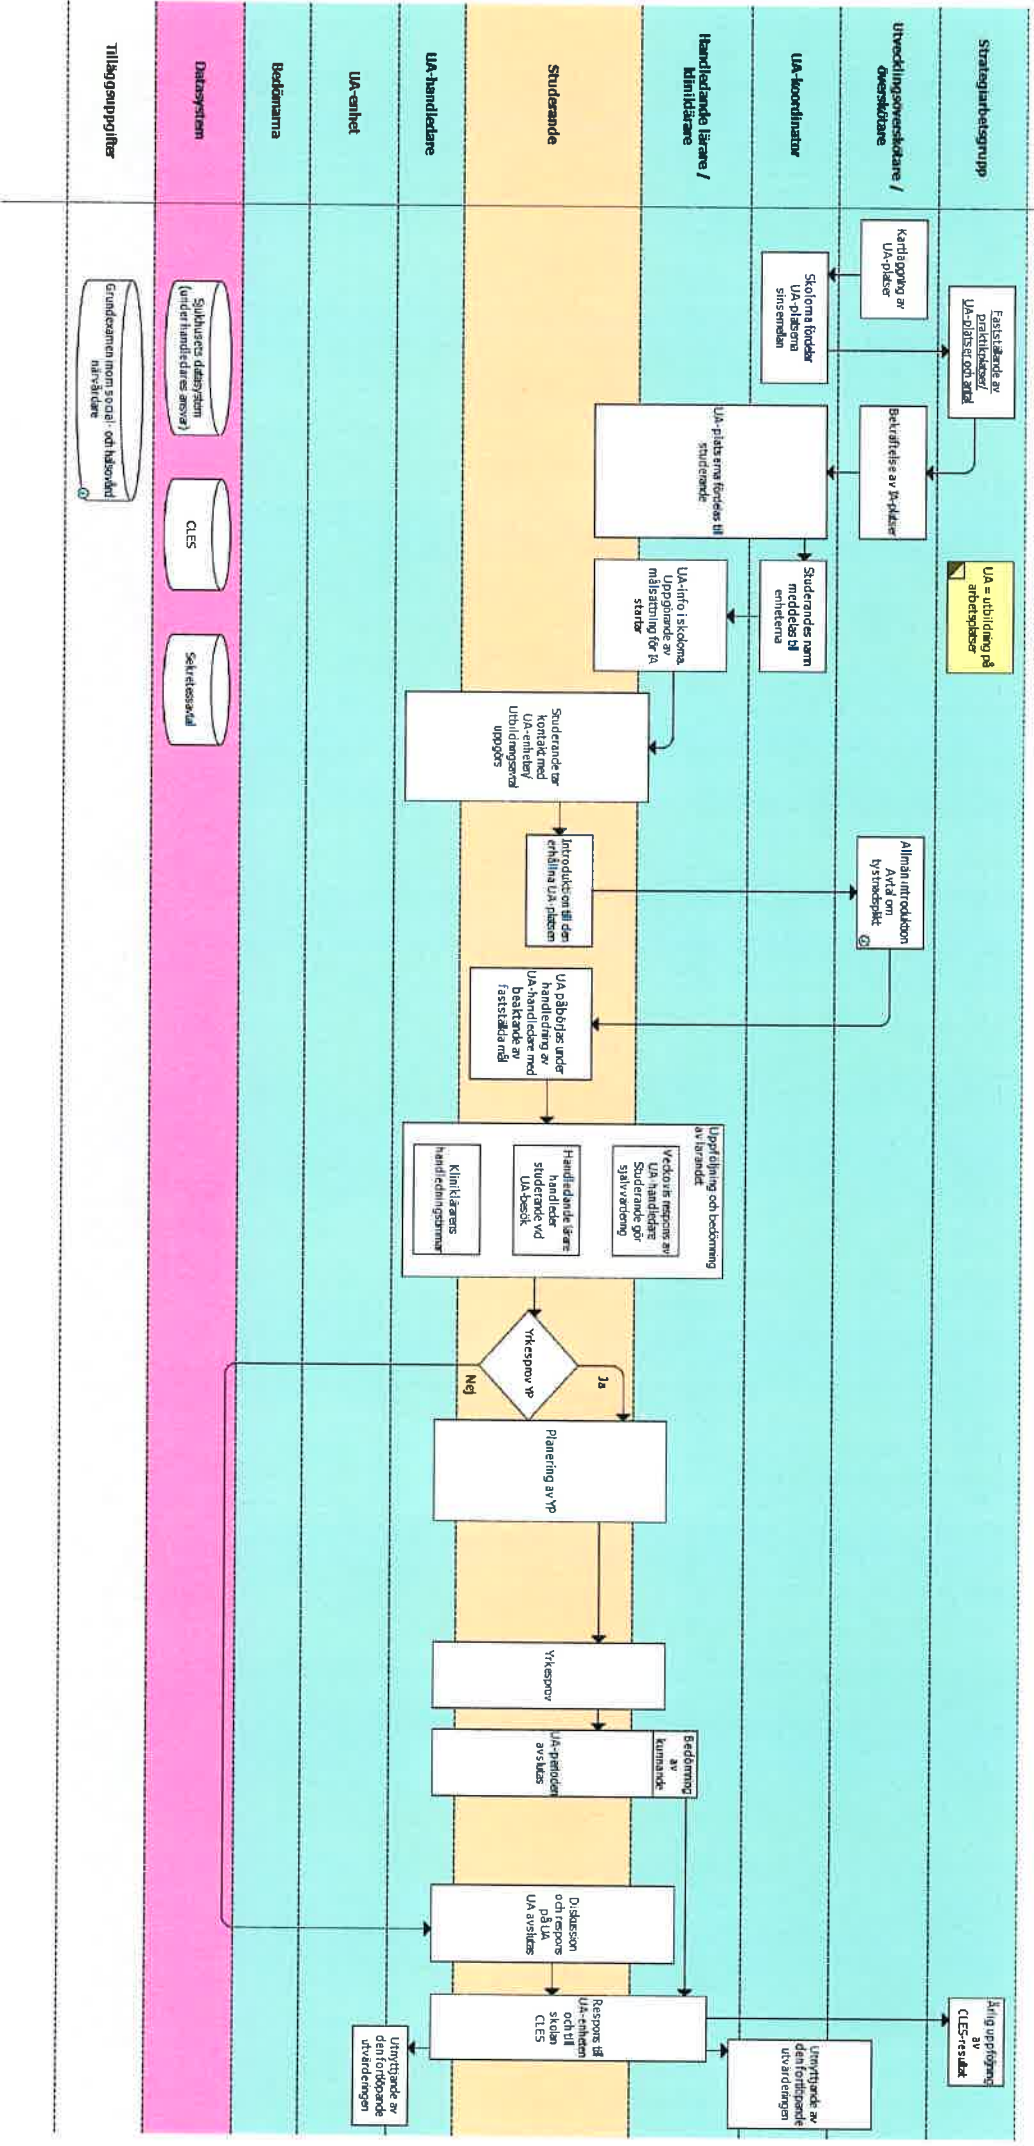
Strategiarbetsgrupp

Utvecklingsöverskötare / överskötare

UA-koordinator

Handledande lärare / kliniklärare

Studerande

UA-handledare

UA-enhet

Bedömarna

Datasystem

Tilläggsuppgifter

Kartläggning av UA-platser

Fastställande av praktikplatser/ UA-platser och antal

Skolorna fördelar UA-platserna sinsemellan

Bekräftelse av ä-platser

UA-platserna fördelas till studerande

UA = utbildning på arbetsplatser

Studerandes namn meddelas till enheterna

UA-info i skolorna. Uppgörande av målsättning för UA startar

Studerande tar kontakt med UA-enheten/ Utbildningsavtal uppgörs

Introduktion till den enhälliga UA-platsen

Allmän introduktion Avtal om tystnadsplikt

UA påbörjas under handledning av UA-handledare med beaktande av fastställda mål

Uppföljning och bedömning av lärandet

Veckovis respons av UA-handledare Studerande gör självvärdering

Handledande lärare handleder studerande vid UA-besök

Kliniklärarens handledningstimmar

Yrkesprov YP

Ja

Nej

Planering av YP

Yrkesprov

Bedömning av kunnande

UA-perioden avslutas

Diskussion och respons på UA UA avslutas

Respons till UA-enheten och till skolan CLES

Årlig uppföljning av CLES-resultat

Utnyttjande av den fortlöpande utvärderingen

Utnyttjande av den fortlöpande utvärderingen

Sjukhusets datasystem (under handledares ansvar)

CLES

Sekretessavtal

Grundexamen inom social- och hälsovård närvårdare